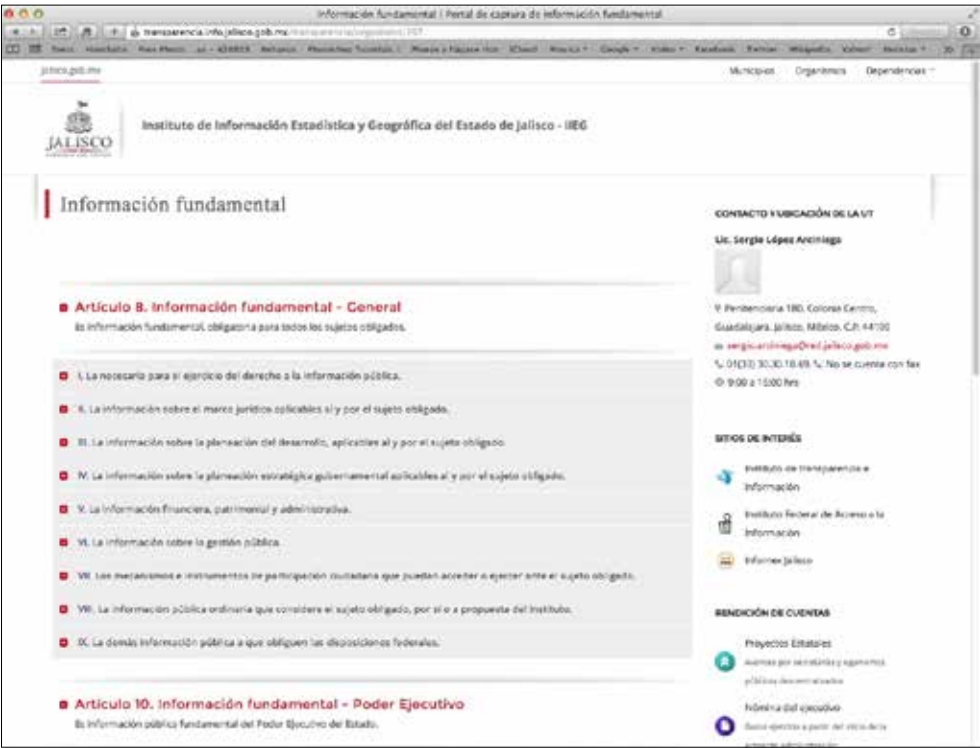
Información fundamental | Portal de captura de información fundamental

transparencia.info.jalisco.gob.mx/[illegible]

jalisco.gob.mx

Municipios Organismos Dependencias

JALISCO

Instituto de Información Estadística y Geográfica del Estado de Jalisco - IIEG

Información fundamental

Artículo 8. Información fundamental - General
Es información fundamental, obligatoria para todos los sujetos obligados.

I. La necesaria para el ejercicio del derecho a la información pública.

II. La información sobre el marco jurídico aplicable al y por el sujeto obligado.

III. La información sobre la planeación del desarrollo, aplicable al y por el sujeto obligado.

IV. La información sobre la planeación estratégica gubernamental aplicable al y por el sujeto obligado.

V. La información financiera, patrimonial y administrativa.

VI. La información sobre la gestión pública.

VII. Los mecanismos e instrumentos de participación ciudadana que puedan acceder o ejercer ante el sujeto obligado.

VIII. La información pública ordinaria que considere el sujeto obligado, por sí o a propuesta del Instituto.

IX. La demás información pública a que obliguen las disposiciones federales.

Artículo 10. Información fundamental - Poder Ejecutivo
Es información pública fundamental del Poder Ejecutivo del Estado.

CONTACTO Y UBICACIÓN DE LA UT

Lic. Sergio López Arciniega

9 Penitenciaría 180, Colonia Centro, Guadalajara, Jalisco, México. C.P. 44100
sergio.arciniega@red.jalisco.gob.mx
01(33) 30.30.18.49 No se cuenta con fax
9:00 a 15:00 hrs

SITIOS DE INTERÉS

Instituto de Transparencia e Información

Instituto Federal de Acceso a la Información

Infomex Jalisco

RENDICIÓN DE CUENTAS

Proyectos Estatales
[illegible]

Nómina del ejecutivo
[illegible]